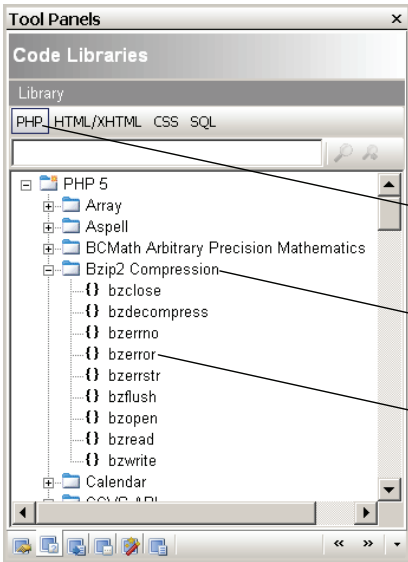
Tool Panels ×

Code Libraries

Library

PHP HTML/XHTML CSS SQL

PHP 5
Array
Aspell
BCMath Arbitrary Precision Mathematics
Bzip2 Compression
{} bzclose
{} bzdecompress
{} bzerrno
{} bzerror
{} bzerrstr
{} bzflush
{} bzopen
{} bzread
{} bzwrite
Calendar
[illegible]

« »